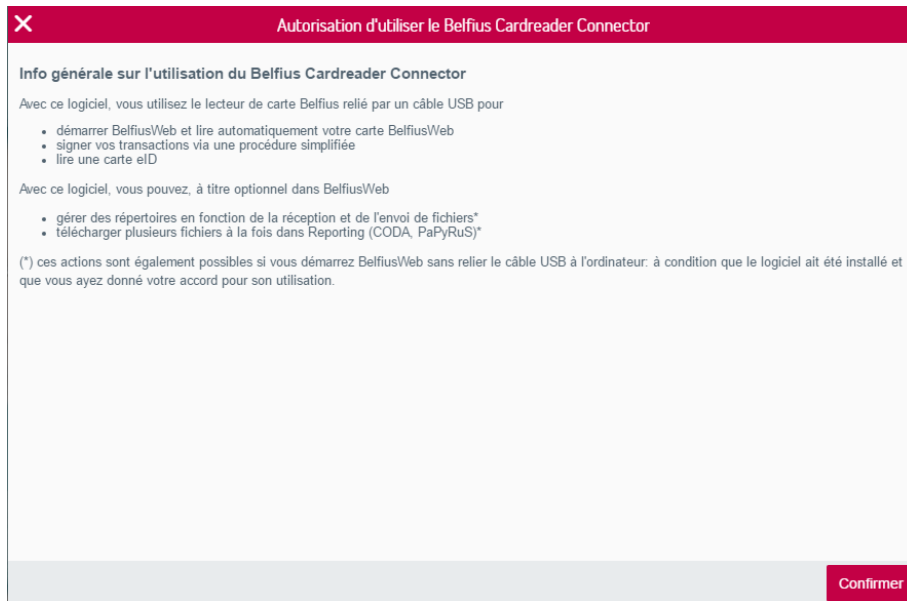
Autorisation d'utiliser le Belfius Cardreader Connector

Info générale sur l'utilisation du Belfius Cardreader Connector

Avec ce logiciel, vous utilisez le lecteur de carte Belfius relié par un câble USB pour

- démarrer BelfiusWeb et lire automatiquement votre carte BelfiusWeb
- signer vos transactions via une procédure simplifiée
- lire une carte eID

Avec ce logiciel, vous pouvez, à titre optionnel dans BelfiusWeb

- gérer des répertoires en fonction de la réception et de l'envoi de fichiers*
- télécharger plusieurs fichiers à la fois dans Reporting (CODA, PaPyRuS)*

(*) ces actions sont également possibles si vous démarrez BelfiusWeb sans relier le câble USB à l'ordinateur: à condition que le logiciel ait été installé et que vous ayez donné votre accord pour son utilisation.

Confirmer